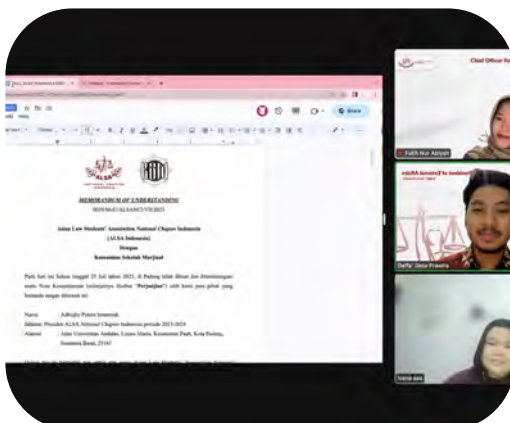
Share

MEMORANDUM OF UNDERSTANDING

Asian Law Students' Association National Chapter Indonesia
(ALSA Indonesia)
Dengan
Komunitas Sekolah Marjinal

Pada hari ini Selasa tanggal 25 Juli tahun 2023, di Padang telah dibuat dan ditandatangani suatu Nota Kesepahaman (selanjutnya disebut "Perjanjian") oleh kami para pihak yang bertanda tangan dibawah ini:

Nama : Adhiqka Putera Ismanyah
Jabatan : Presiden ALSA National Chapter Indonesia periode 2023-2024
Alamat : Jalan Universitas Andalas, Limau Manis, Kecamatan Pauh, Kota Padang, Sumatera Barat, 25163

Chief Officer

Fatih Nur Abiyan

Deffa' Dava Prawira

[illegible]